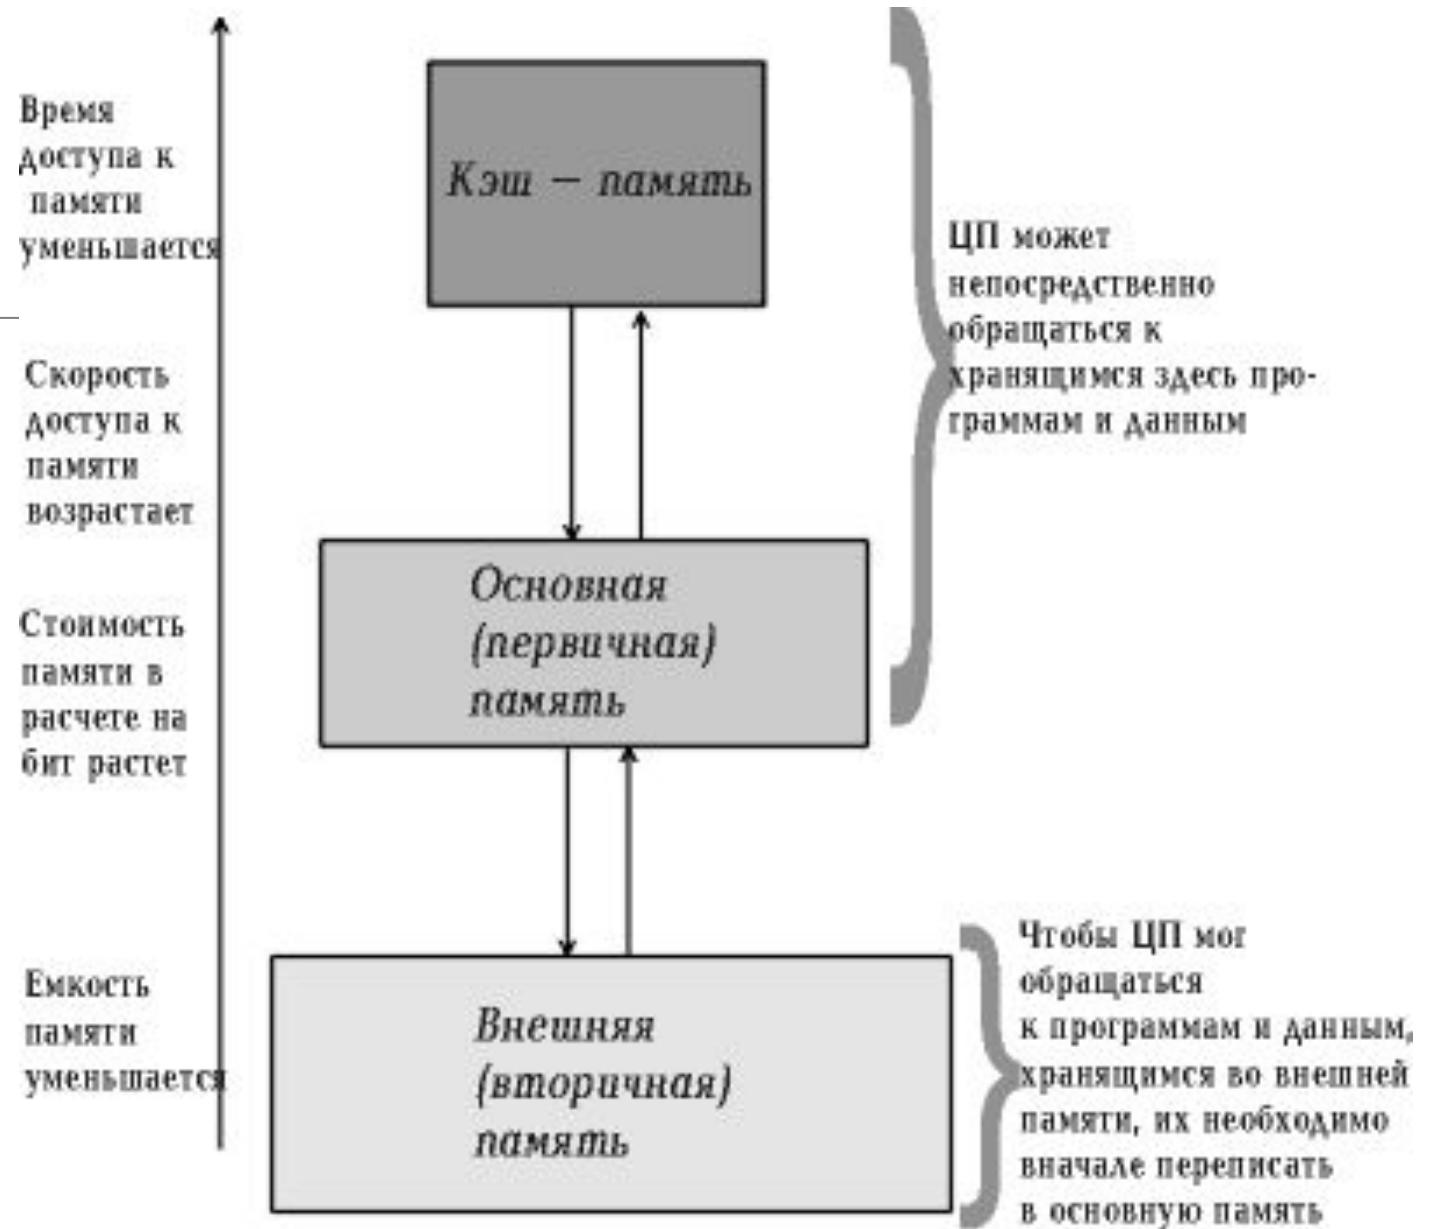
Время доступа к памяти уменьшается

Скорость доступа к памяти возрастает

Стоимость памяти в расчете на бит растет

Емкость памяти уменьшается

Кэш – память

Основная (первичная) память

Внешняя (вторичная) память

ЦП может непосредственно обращаться к хранящимся здесь программам и данным

Чтобы ЦП мог обращаться к программам и данным, хранящимся во внешней памяти, их необходимо вначале переписать в основную память